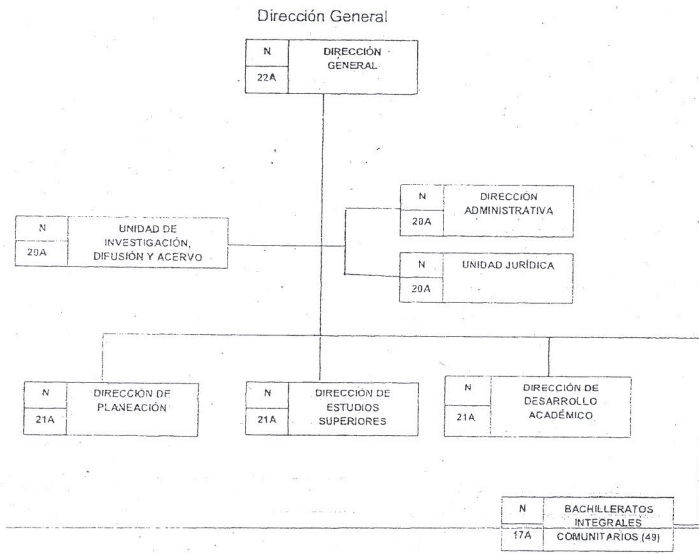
Dirección General

N
22A
DIRECCIÓN GENERAL

N
20A
DIRECCIÓN ADMINISTRATIVA

N
20A
UNIDAD DE INVESTIGACIÓN, DIFUSIÓN Y ACERVO

N
20A
UNIDAD JURÍDICA

N
21A
DIRECCIÓN DE PLANEACIÓN

N
21A
DIRECCIÓN DE ESTUDIOS SUPERIORES

N
21A
DIRECCIÓN DE DESARROLLO ACADÉMICO

N
17A
BACHILLERATOS INTEGRALES COMUNITARIOS (49)